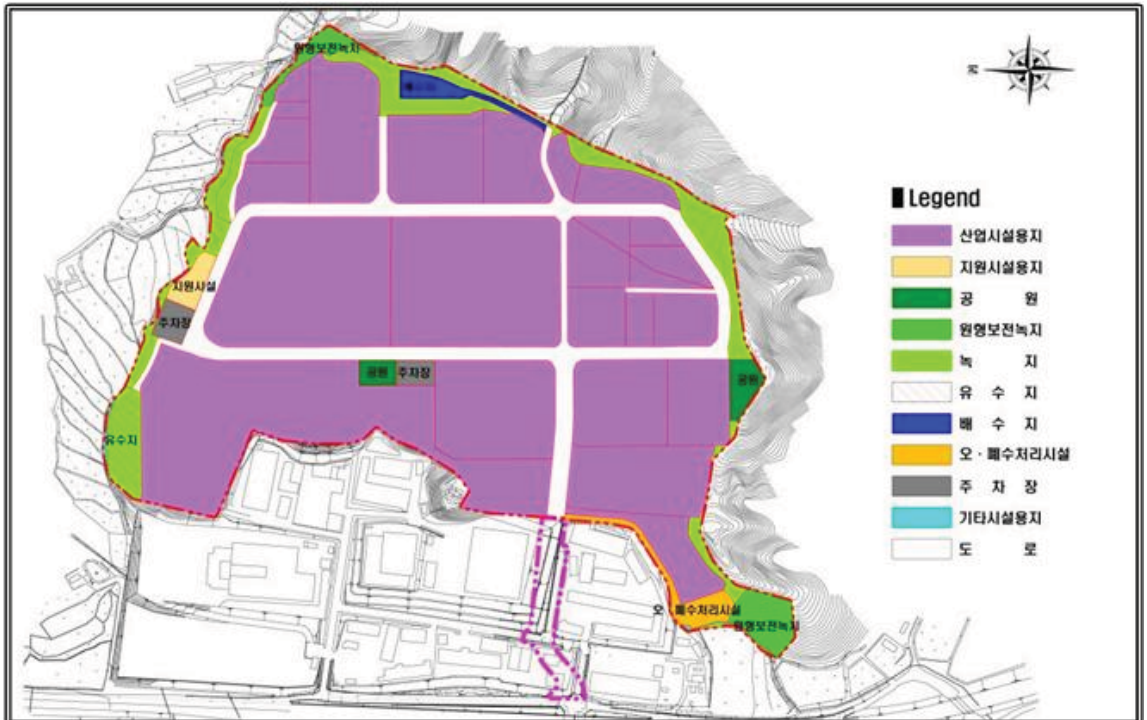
원형보전녹지

N

Legend

산업시설용지

지원시설용지

공 원

원형보전녹지

녹 지

유 수 지

배 수 지

오 · 폐수처리시설

주 차 장

기타시설용지

도 로

지원시설

주차장

공원

주차장

공원

유수지

오 · 폐수처리시설

원형보전녹지